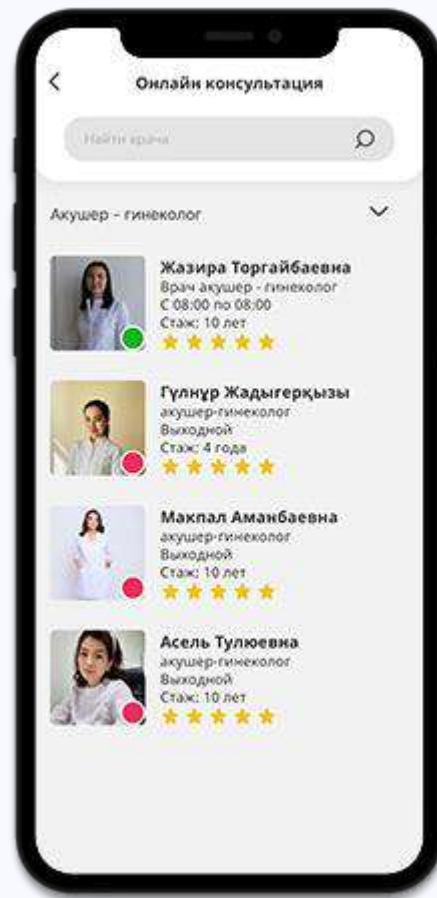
Онлайн консультация

Найти врача

Акушер - гинеколог

Жазира Торгайбаевна
Врач акушер - гинеколог
С 08:00 по 08:00
Стаж: 10 лет

Гүлнұр Жадыгерқызы
акушер-гинеколог
Выходной
Стаж: 4 года

Макпал Аманбаевна
акушер-гинеколог
Выходной
Стаж: 10 лет

Асель Тулюевна
акушер-гинеколог
Выходной
Стаж: 10 лет